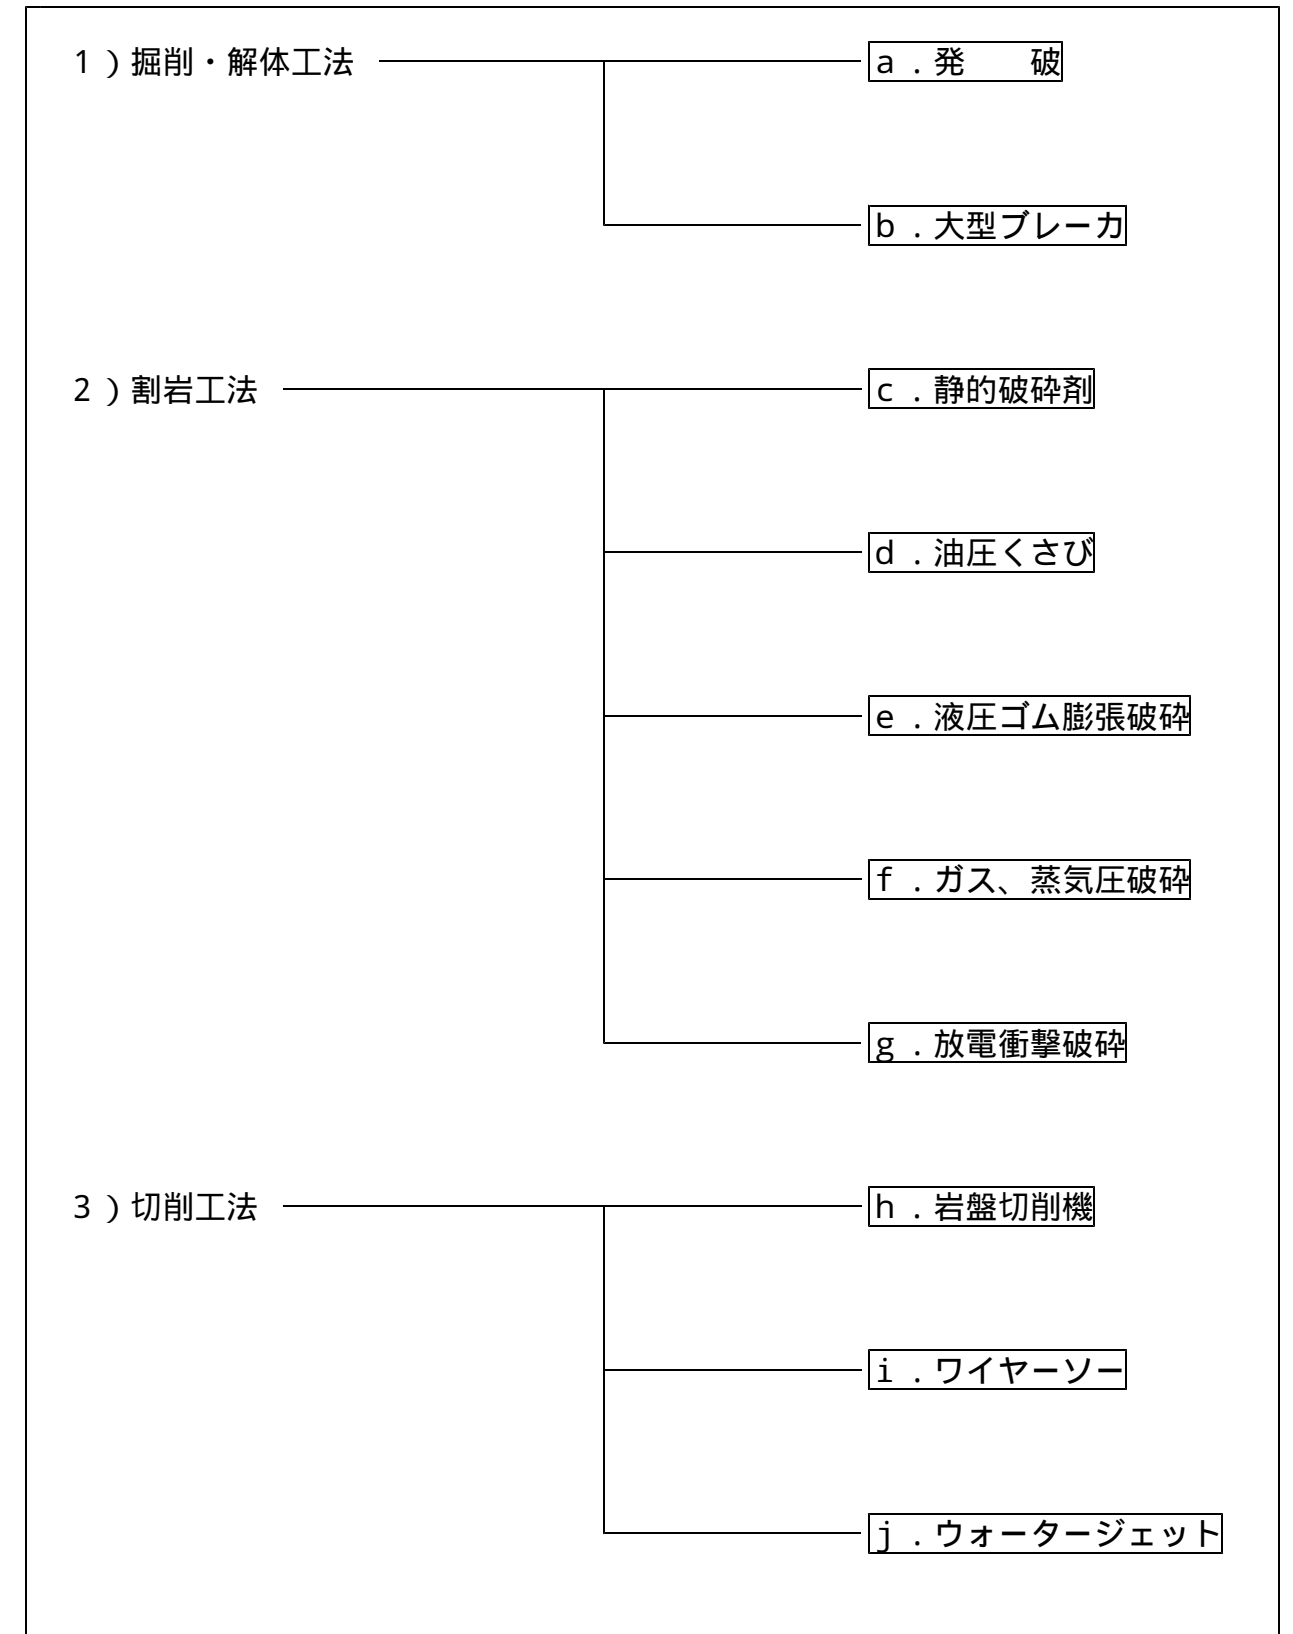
1)掘削・解体工法

a.発　破

b.大型ブレーカ

2)割岩工法

c.静的破砕剤

d.油圧くさび

e.液圧ゴム膨張破砕

f.ガス、蒸気圧破砕

g.放電衝撃破砕

3)切削工法

h.岩盤切削機

i.ワイヤーソー

j.ウォータージェット